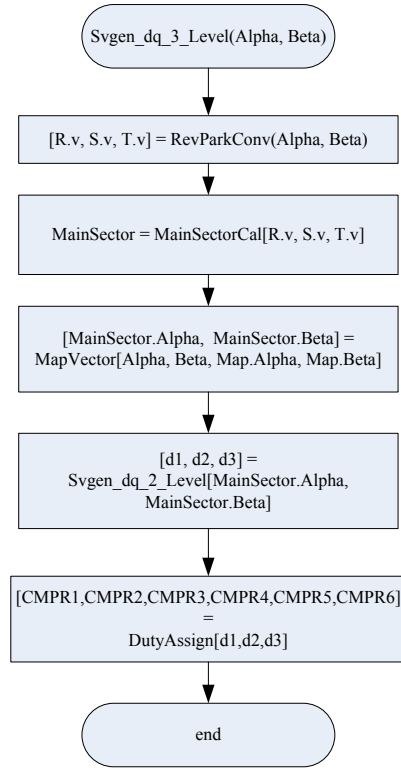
Svgen_dq_3_Level(Alpha, Beta)

[R.v, S.v, T.v] = RevParkConv(Alpha, Beta)

MainSector = MainSectorCal[R.v, S.v, T.v]

[MainSector.Alpha, MainSector.Beta] = MapVector[Alpha, Beta, Map.Alpha, Map.Beta]

[d1, d2, d3] = Svgen_dq_2_Level[MainSector.Alpha, MainSector.Beta]

[CMPR1,CMPR2,CMPR3,CMPR4,CMPR5,CMPR6] = DutyAssign[d1,d2,d3]

end